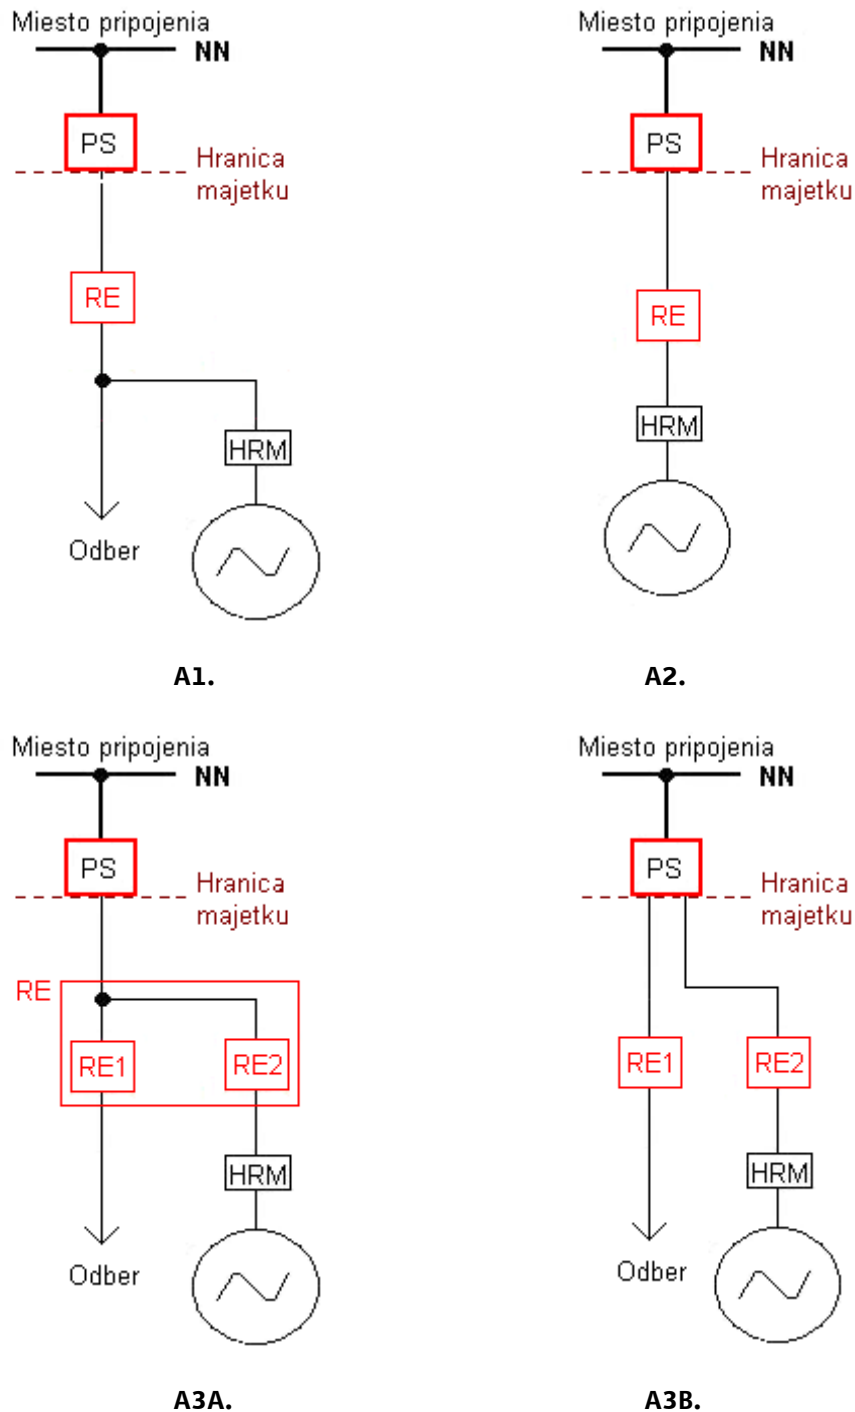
Miesto pripojenia
NN
PS
Hranica majetku
RE
HRM
Odber

A1.

Miesto pripojenia
NN
PS
Hranica majetku
RE
HRM

A2.

Miesto pripojenia
NN
PS
Hranica majetku
RE
RE1
RE2
HRM
Odber

A3A.

Miesto pripojenia
NN
PS
Hranica majetku
RE1
RE2
HRM
Odber

A3B.